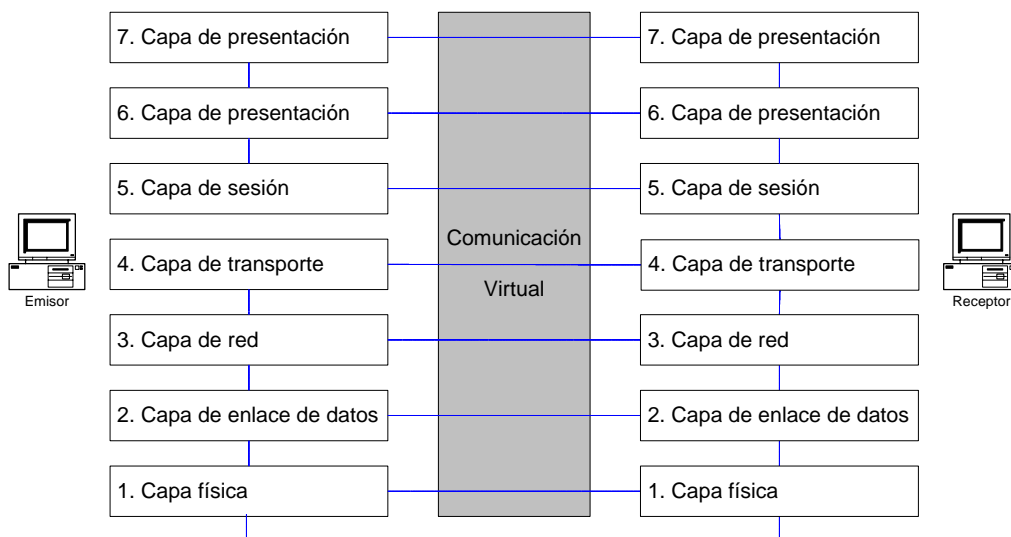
7. Capa de presentación

6. Capa de presentación

5. Capa de sesión

4. Capa de transporte

3. Capa de red

2. Capa de enlace de datos

1. Capa física

Emisor

Comunicación

Virtual

7. Capa de presentación

6. Capa de presentación

5. Capa de sesión

4. Capa de transporte

3. Capa de red

2. Capa de enlace de datos

1. Capa física

Receptor